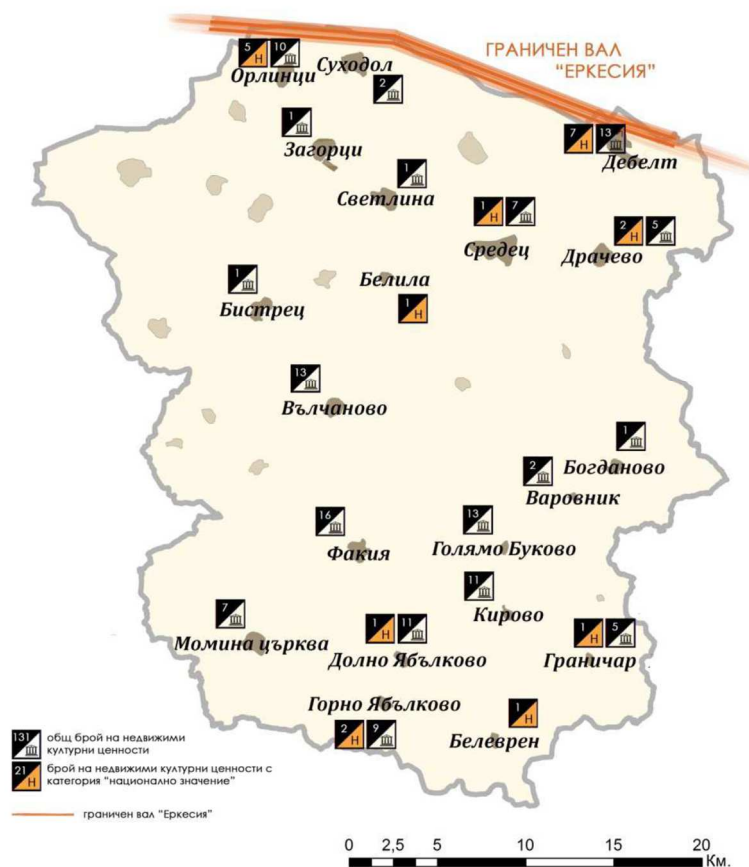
ГРАНИЧЕН ВАЛ "ЕРКЕСИЯ"

5 Н 10
Орлинци

Суходол
2

1
Загорци

7 Н 13
Дебелт

1
Светлина

1 Н 7
Средец

2 Н 5
Драчево

1
Бистрец

Белила
1 Н

13
Вълчаново

1
Богданово

2
Варовник

16
Факия

13
Голямо Буково

11
Кирово

7
Момина църква

1 Н 11
Долно Ябълково

1 Н 5
Граничар

Горно Ябълково
2 Н 9

1 Н
Белеврен

131 общ брой на недвижими културни ценности
21 Н брой на недвижими културни ценности с категория "национално значение"
граничен вал "Еркесия"

0 2,5 5 10 15 20 Км.